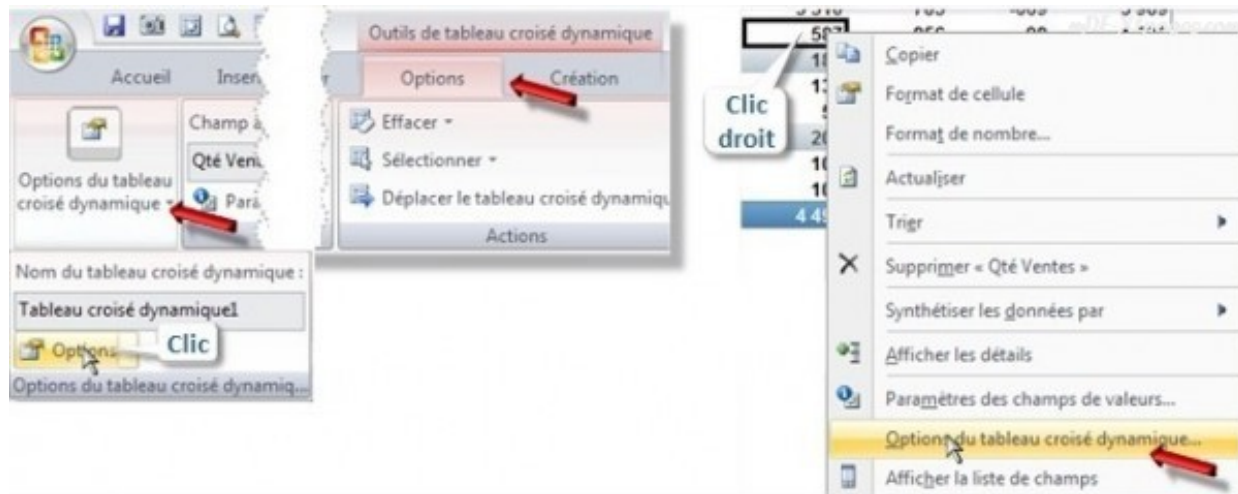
Accueil

Inser

Options du tableau croisé dynamique

Champ a

Qté Vent

Para

Outils de tableau croisé dynamique

Options

Création

Effacer

Sélectionner

Déplacer le tableau croisé dynamiqu

Actions

Nom du tableau croisé dynamique :

Tableau croisé dynamique1

Options

Clic

Options du tableau croisé dynamiq...

587

Clic droit

4 49

Copier

Format de cellule

Format de nombre...

Actualiser

Trier

Supprimer « Qté Ventes »

Synthétiser les données par

Afficher les détails

Paramètres des champs de valeurs...

Options du tableau croisé dynamique...

Afficher la liste de champs